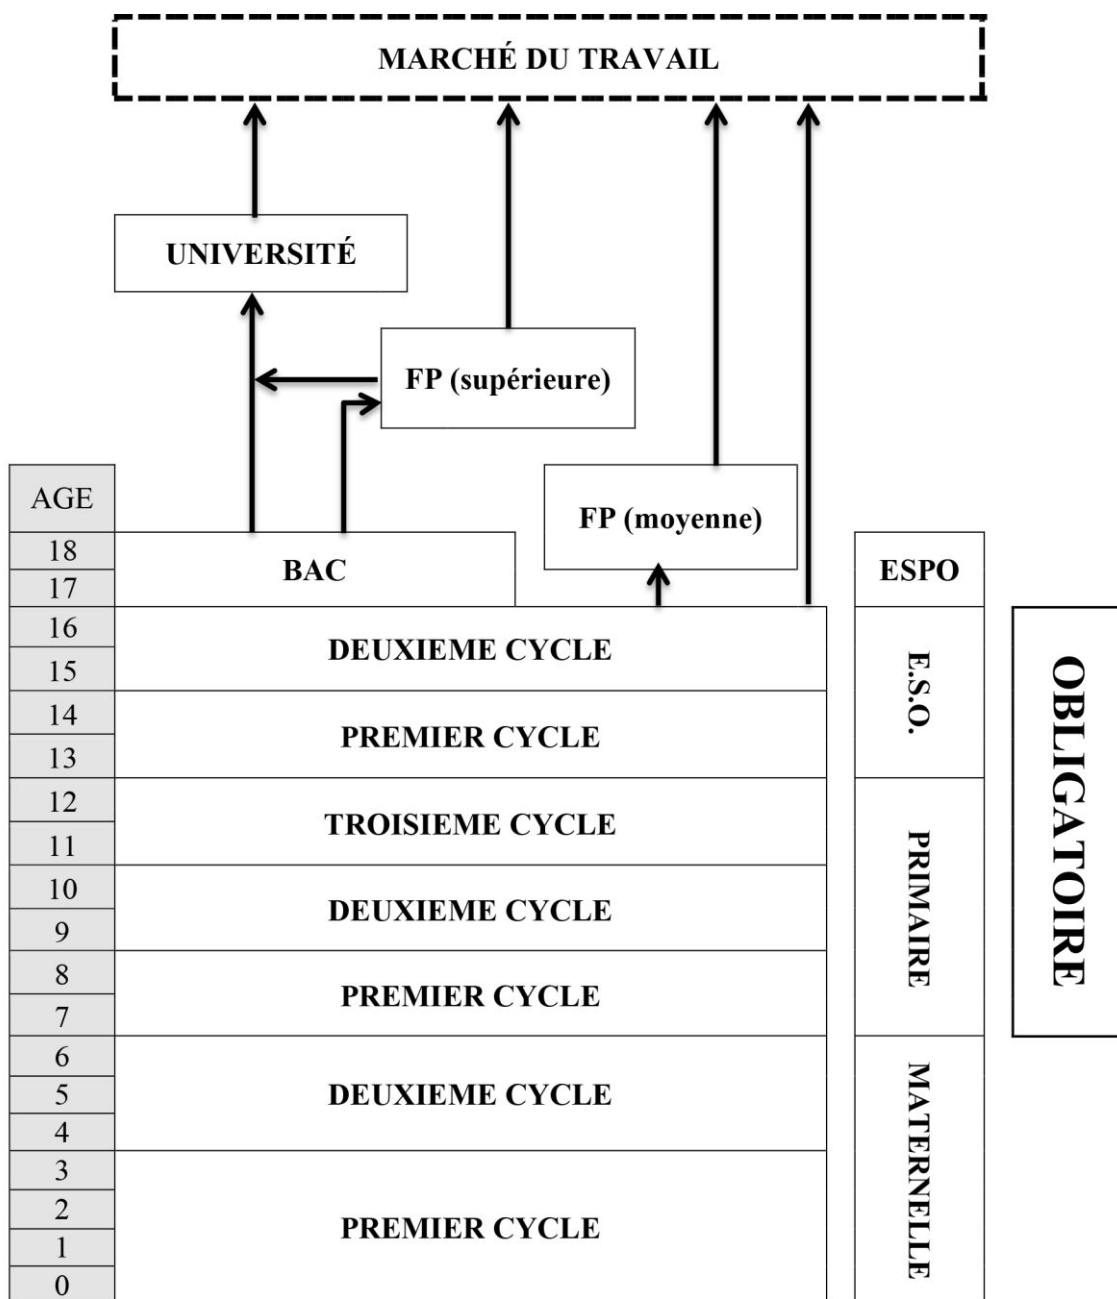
MARCHÉ DU TRAVAIL

UNIVERSITÉ

FP (supérieure)

FP (moyenne)

AGE

| AGE | | |
|---|---|---|
| 18 | BAC | ESPO |
| 17 | BAC | ESPO |
| 16 | DEUXIEME CYCLE | E.S.O. |
| 15 | DEUXIEME CYCLE | E.S.O. |
| 14 | PREMIER CYCLE | E.S.O. |
| 13 | PREMIER CYCLE | E.S.O. |
| 12 | TROISIEME CYCLE | PRIMAIRE |
| 11 | TROISIEME CYCLE | PRIMAIRE |
| 10 | DEUXIEME CYCLE | PRIMAIRE |
| 9 | DEUXIEME CYCLE | PRIMAIRE |
| 8 | PREMIER CYCLE | PRIMAIRE |
| 7 | PREMIER CYCLE | PRIMAIRE |
| 6 | DEUXIEME CYCLE | MATERNELLE |
| 5 | DEUXIEME CYCLE | MATERNELLE |
| 4 | DEUXIEME CYCLE | MATERNELLE |
| 3 | PREMIER CYCLE | MATERNELLE |
| 2 | PREMIER CYCLE | MATERNELLE |
| 1 | PREMIER CYCLE | MATERNELLE |
| 0 | PREMIER CYCLE | MATERNELLE |

OBLIGATOIRE